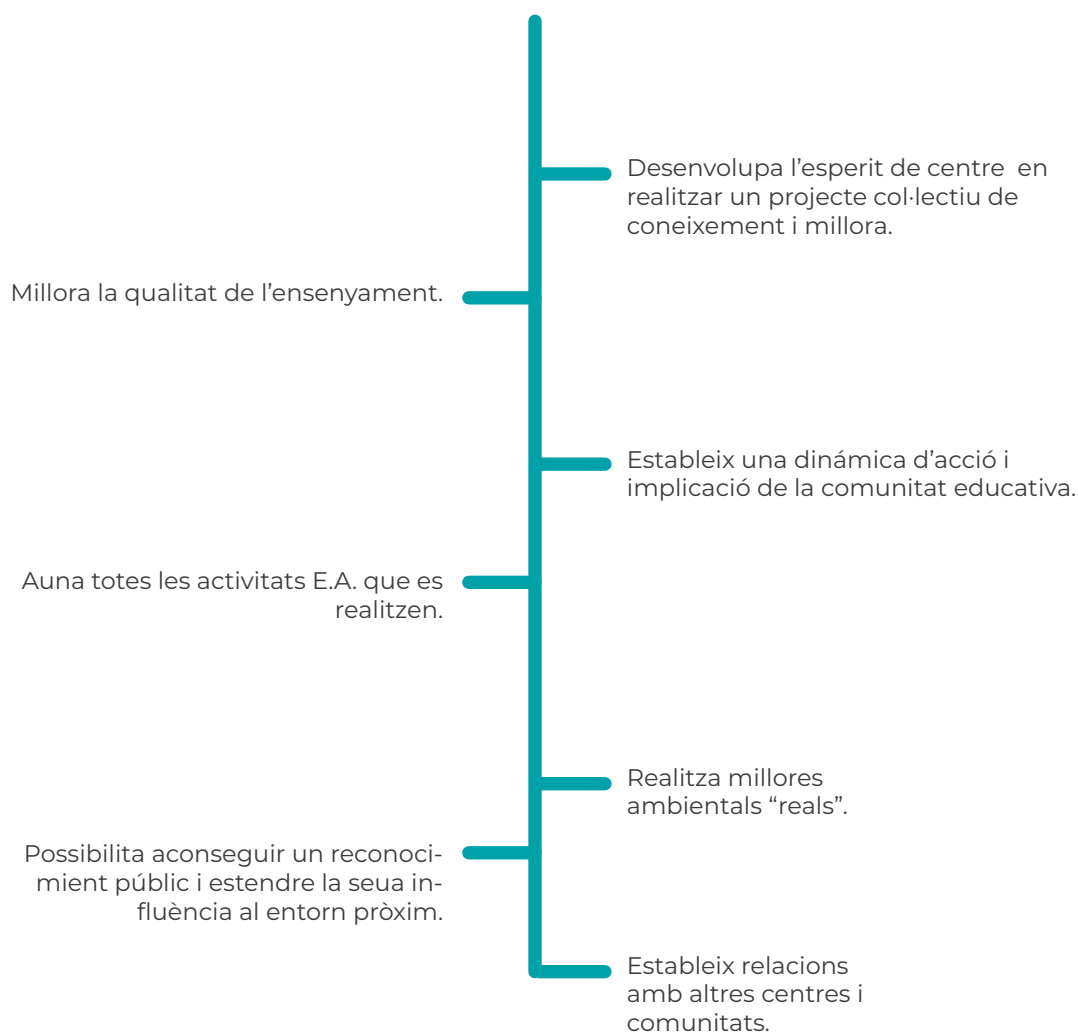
Desenvolupa l’esperit de centre en realitzar un projecte col·lectiu de coneixement i millora.

Millora la qualitat de l’ensenyament.

Estableix una dinámica d’acció i implicació de la comunitat educativa.

Auna totes les activitats E.A. que es realitzen.

Realitza millores ambientals “reals”.

Possibilita aconseguir un reconociment públic i estendre la seua influència al entorn pròxim.

Estableix relacions amb altres centres i comunitats.